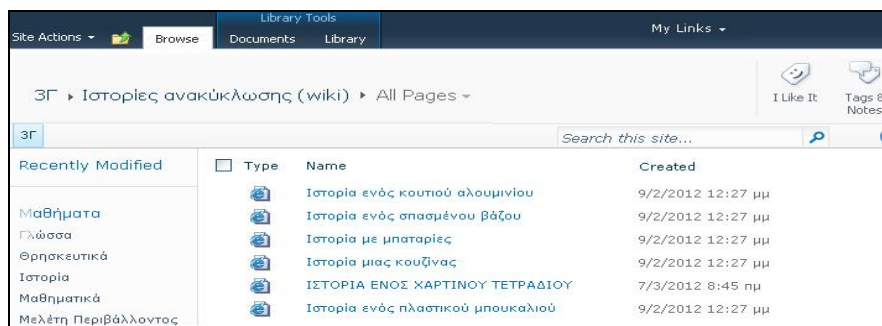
Site Actions ▾ Browse
Library Tools
Documents Library
My Links ▾

3Γ ▸ Ιστορίες ανακύκλωσης (wiki) ▸ All Pages ▾

I Like It
Tags & Notes

3Γ
Search this site...

Recently Modified

Μαθήματα
Γλώσσα
Θρησκευτικά
Ιστορία
Μαθηματικά
Μελέτη Περιβάλλοντος

| Type | Name | Created |
|---|---|---|
| | Ιστορία ενός κουτιού αλουμινίου | 9/2/2012 12:27 μμ |
| | Ιστορία ενός σπασμένου βάζου | 9/2/2012 12:27 μμ |
| | Ιστορία με μπαταρίες | 9/2/2012 12:27 μμ |
| | Ιστορία μιας κουζίνας | 9/2/2012 12:27 μμ |
| | ΙΣΤΟΡΙΑ ΕΝΟΣ ΧΑΡΤΙΝΟΥ ΤΕΤΡΑΔΙΟΥ | 7/3/2012 8:45 πμ |
| | Ιστορία ενός πλαστικού μπουκαλιού | 9/2/2012 12:27 μμ |